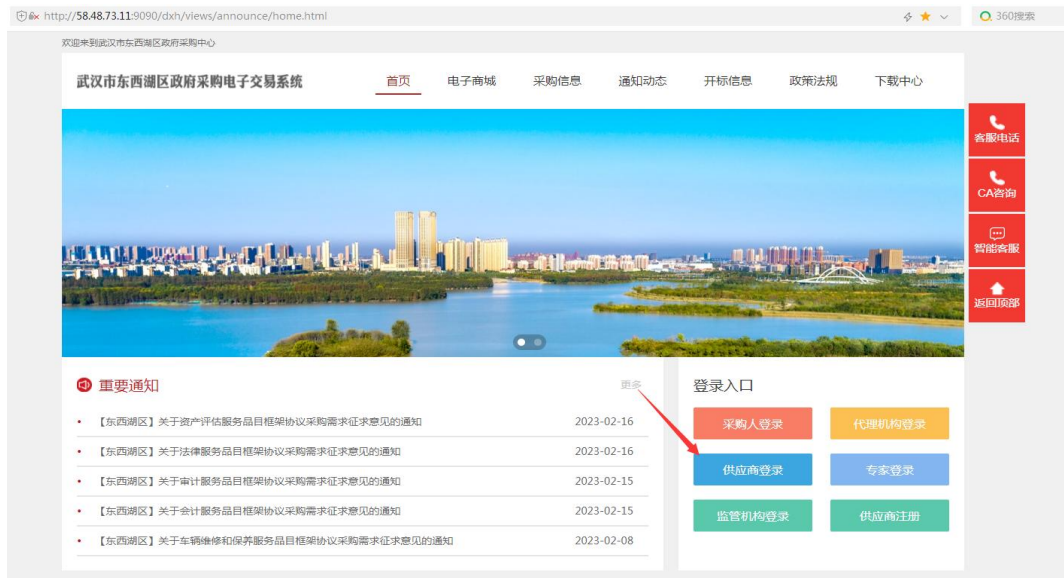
http://58.48.73.11:9090/dxh/views/announce/home.html

360搜索

欢迎来到武汉市东西湖区政府采购中心

武汉市东西湖区政府采购电子交易系统

首页 电子商城 采购信息 通知动态 开标信息 政策法规 下载中心

客服电话

CA咨询

智能客服

返回顶部

重要通知

更多

【东西湖区】关于资产评估服务品目框架协议采购需求征求意见的通知 2023-02-16

【东西湖区】关于法律服务品目框架协议采购需求征求意见的通知 2023-02-16

【东西湖区】关于审计服务品目框架协议采购需求征求意见的通知 2023-02-15

【东西湖区】关于会计服务品目框架协议采购需求征求意见的通知 2023-02-15

【东西湖区】关于车辆维修和保养服务品目框架协议采购需求征求意见的通知 2023-02-08

登录入口

采购人登录

代理机构登录

供应商登录

专家登录

监管机构登录

供应商注册